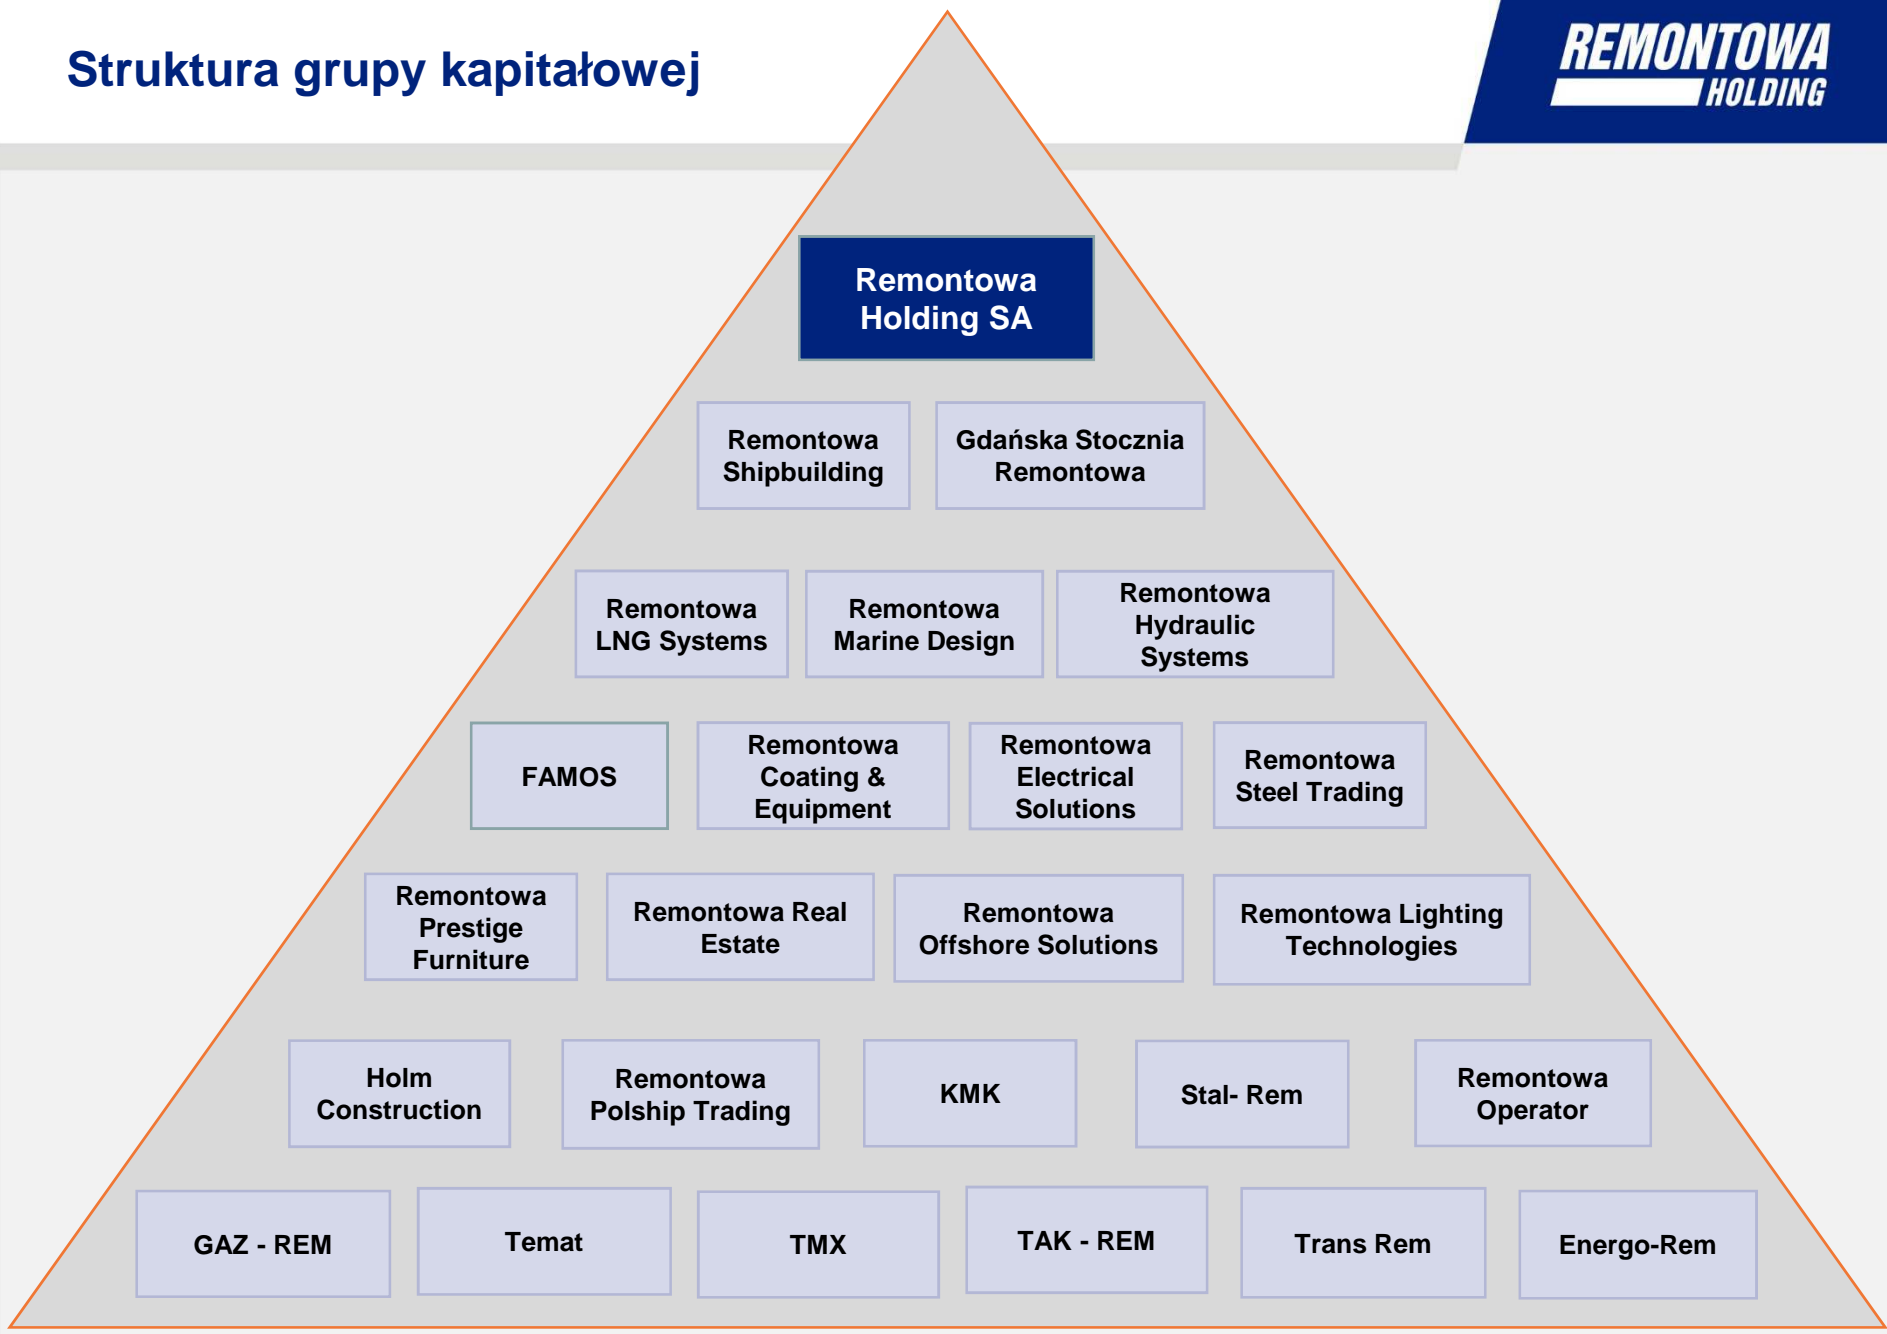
Struktura grupy kapitałowej

REMONTOWA HOLDING

Remontowa Holding SA

Remontowa Shipbuilding

Gdańska Stocznia Remontowa

Remontowa LNG Systems

Remontowa Marine Design

Remontowa Hydraulic Systems

FAMOS

Remontowa Coating & Equipment

Remontowa Electrical Solutions

Remontowa Steel Trading

Remontowa Prestige Furniture

Remontowa Real Estate

Remontowa Offshore Solutions

Remontowa Lighting Technologies

Holm Construction

Remontowa Polship Trading

KMK

Stal- Rem

Remontowa Operator

GAZ - REM

Temat

TMX

TAK - REM

Trans Rem

Energo-Rem